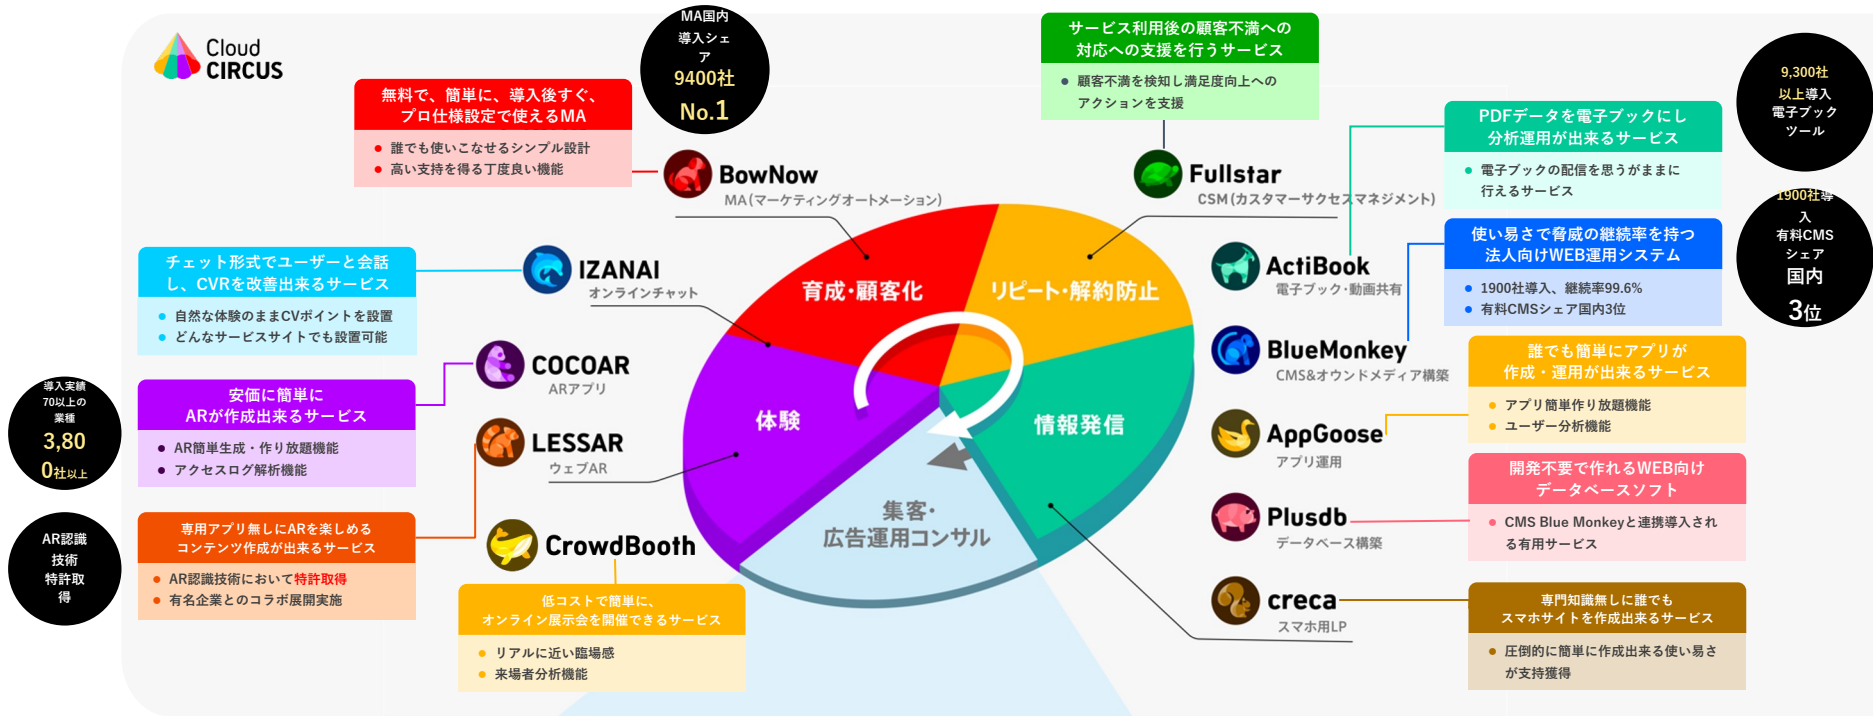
Cloud CIRCUS

MA国内導入シェア
9400社
No.1

無料で、簡単に、導入後すぐ、プロ仕様設定で使えるMA
● 誰でも使いこなせるシンプル設計
● 高い支持を得る丁度良い機能

BowNow
MA(マーケティングオートメーション)

サービス利用後の顧客不満への対応への支援を行うサービス
● 顧客不満を検知し満足度向上へのアクションを支援

Fullstar
CSM(カスタマーサクセスマネジメント)

9,300社以上導入電子ブックツール

PDFデータを電子ブックにし分析運用が出来るサービス
● 電子ブックの配信を思うがままに行えるサービス

1900社導入
有料CMSシェア
国内
3位

使い易さで脅威の継続率を持つ法人向けWEB運用システム
● 1900社導入、継続率99.6%
● 有料CMSシェア国内3位

チャット形式でユーザーと会話し、CVRを改善出来るサービス
● 自然な体験のままCVポイントを設置
● どんなサービスサイトでも設置可能

IZANAI
オンラインチャット

育成・顧客化
リピート・解約防止
体験
情報発信
集客・広告運用コンサル

ActiBook
電子ブック・動画共有

BlueMonkey
CMS&オウンドメディア構築

誰でも簡単にアプリが作成・運用が出来るサービス
● アプリ簡単作り放題機能
● ユーザー分析機能

AppGoose
アプリ運用

導入実績70以上の業種
3,80
0社以上

安価に簡単にARが作成出来るサービス
● AR簡単生成・作り放題機能
● アクセスログ解析機能

COCOAR
ARアプリ

LESSAR
ウェブAR

開発不要で作れるWEB向けデータベースソフト
● CMS Blue Monkeyと連携導入される有用サービス

Plusdb
データベース構築

AR認識技術特許取得

専用アプリ無しにARを楽しめるコンテンツ作成が出来るサービス
● AR認識技術において特許取得
● 有名企業とのコラボ展開実施

CrowdBooth

低コストで簡単に、オンライン展示会を開催できるサービス
● リアルに近い臨場感
● 来場者分析機能

creca
スマホ用LP

専門知識無しに誰でもスマホサイトを作成出来るサービス
● 圧倒的に簡単に作成出来る使い易さが支持獲得